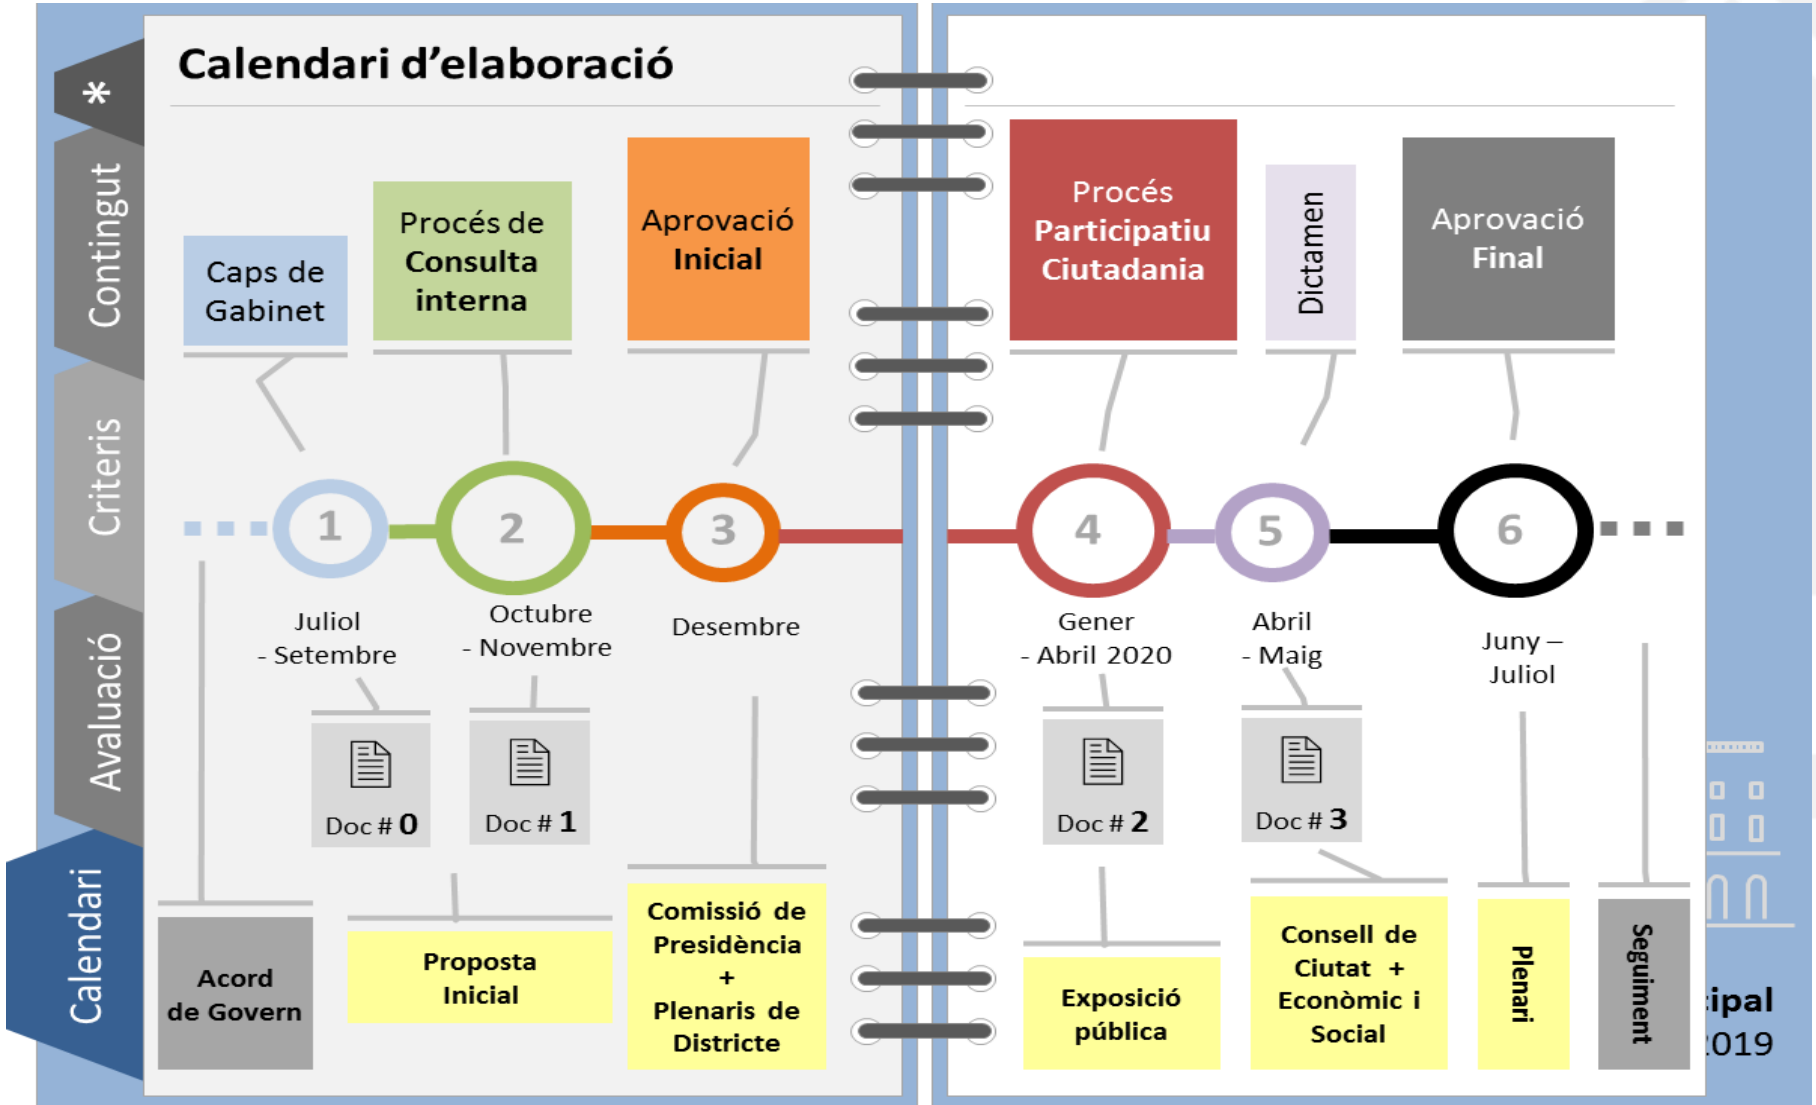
*

Contingut

Criteris

Avaluació

Calendari

Calendari d'elaboració

Caps de Gabinet

Procés de Consulta interna

Aprovació Inicial

Procés Participatiu Ciutadania

Dictamen

Aprovació Final

1

2

3

4

5

6

Juliol - Setembre

Octubre - Novembre

Desembre

Gener - Abril 2020

Abril - Maig

Juny – Juliol

Doc # 0

Doc # 1

Doc # 2

Doc # 3

Acord de Govern

Proposta Inicial

Comissió de Presidència + Plenaris de Districte

Exposició pública

Consell de Ciutat + Econòmic i Social

Plenari

Seguiment

ipal

019